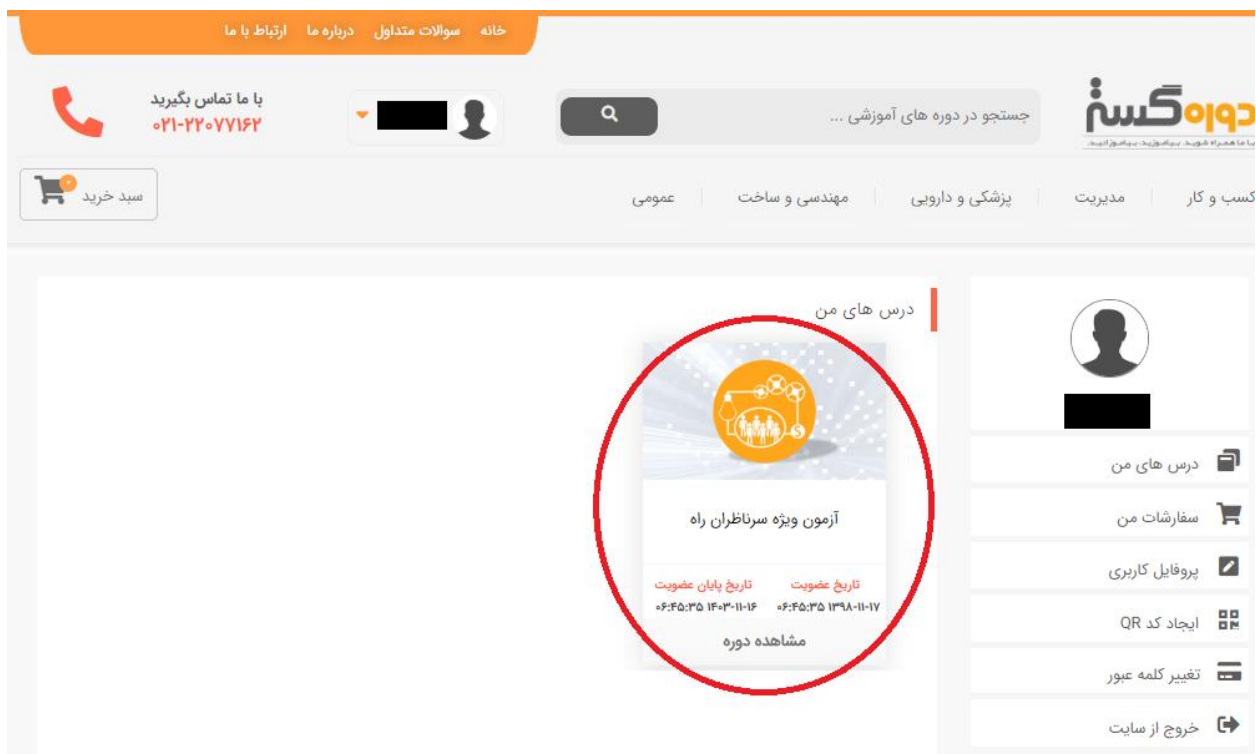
خانه سوالات متداول درباره ما ارتباط با ما

دوره گستر
با ما همراه شوید، بیاموزید، بیاموزانید

جستجو در دوره های آموزشی ...

با ما تماس بگیرید
۰۲۱-۲۲۰۷۷۱۶۲

کسب و کار مدیریت پزشکی و دارویی مهندسی و ساخت عمومی

سبد خرید ۰

درس های من

آزمون ویژه سرناظران راه

تاریخ عضویت
۰۶:۴۵:۳۵ ۱۳۹۸-۱۱-۱۷

تاریخ پایان عضویت
۰۶:۴۵:۳۵ ۱۴۰۳-۱۱-۱۶

مشاهده دوره

درس های من
سفارشات من
پروفایل کاربری
ایجاد کد QR
تغییر کلمه عبور
خروج از سایت